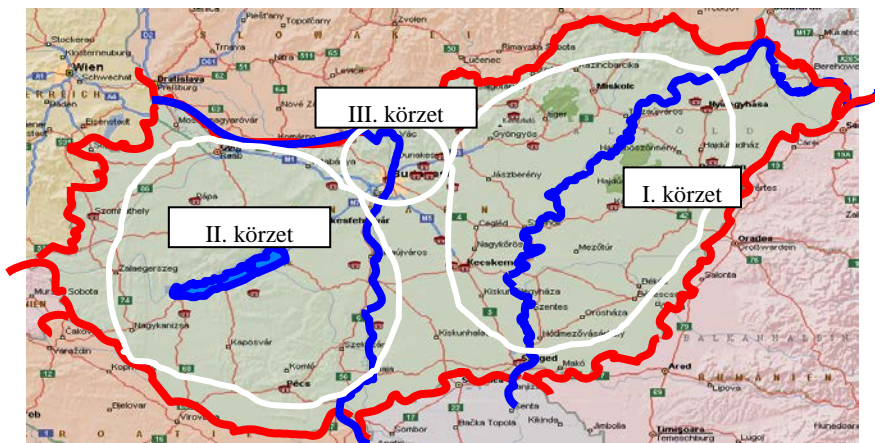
III. körzet

I. körzet

II. körzet

Stockerau
Klosterneuburg
Wien
Schwechat
Bratislava
Pressburg
Trnava
Nitra
Zvolen
Levice
Rimavská Sobota
Lučenec
Nové Zámky
Komárno
Mosonmagyaróvár
Győr
Eisenstadt
Szombathely
Pápa
Tatabánya
Vác
Budapest
Székesfehérvár
Zalaegerszeg
Murska Sobota
Čakovec
Varaždin
Koprivnica
Bjelovar
Nagykanizsa
Kaposvár
Komló
Pécs
Szekszárd
Dunaújváros
Kiskunhalas
Kecskemét
Cegléd
Nagykőrös
Kiskunfélegyháza
Csongrád
Szentes
Hódmezővásárhely
Szeged
Makó
Orosháza
Békéscsaba
Mezőtúr
Szolnok
Jászberény
Gyöngyös
Eger
Miskolc
Kazincbarcika
Hajdúböszörmény
Hajdúszoboszló
Nyíregyháza
Oradea
Salonta
Arad
Timişoara
Lipova
Subotica
Bačka Topola
Senta
Sombor
Zrenjanin
Berehove
Topoľčany